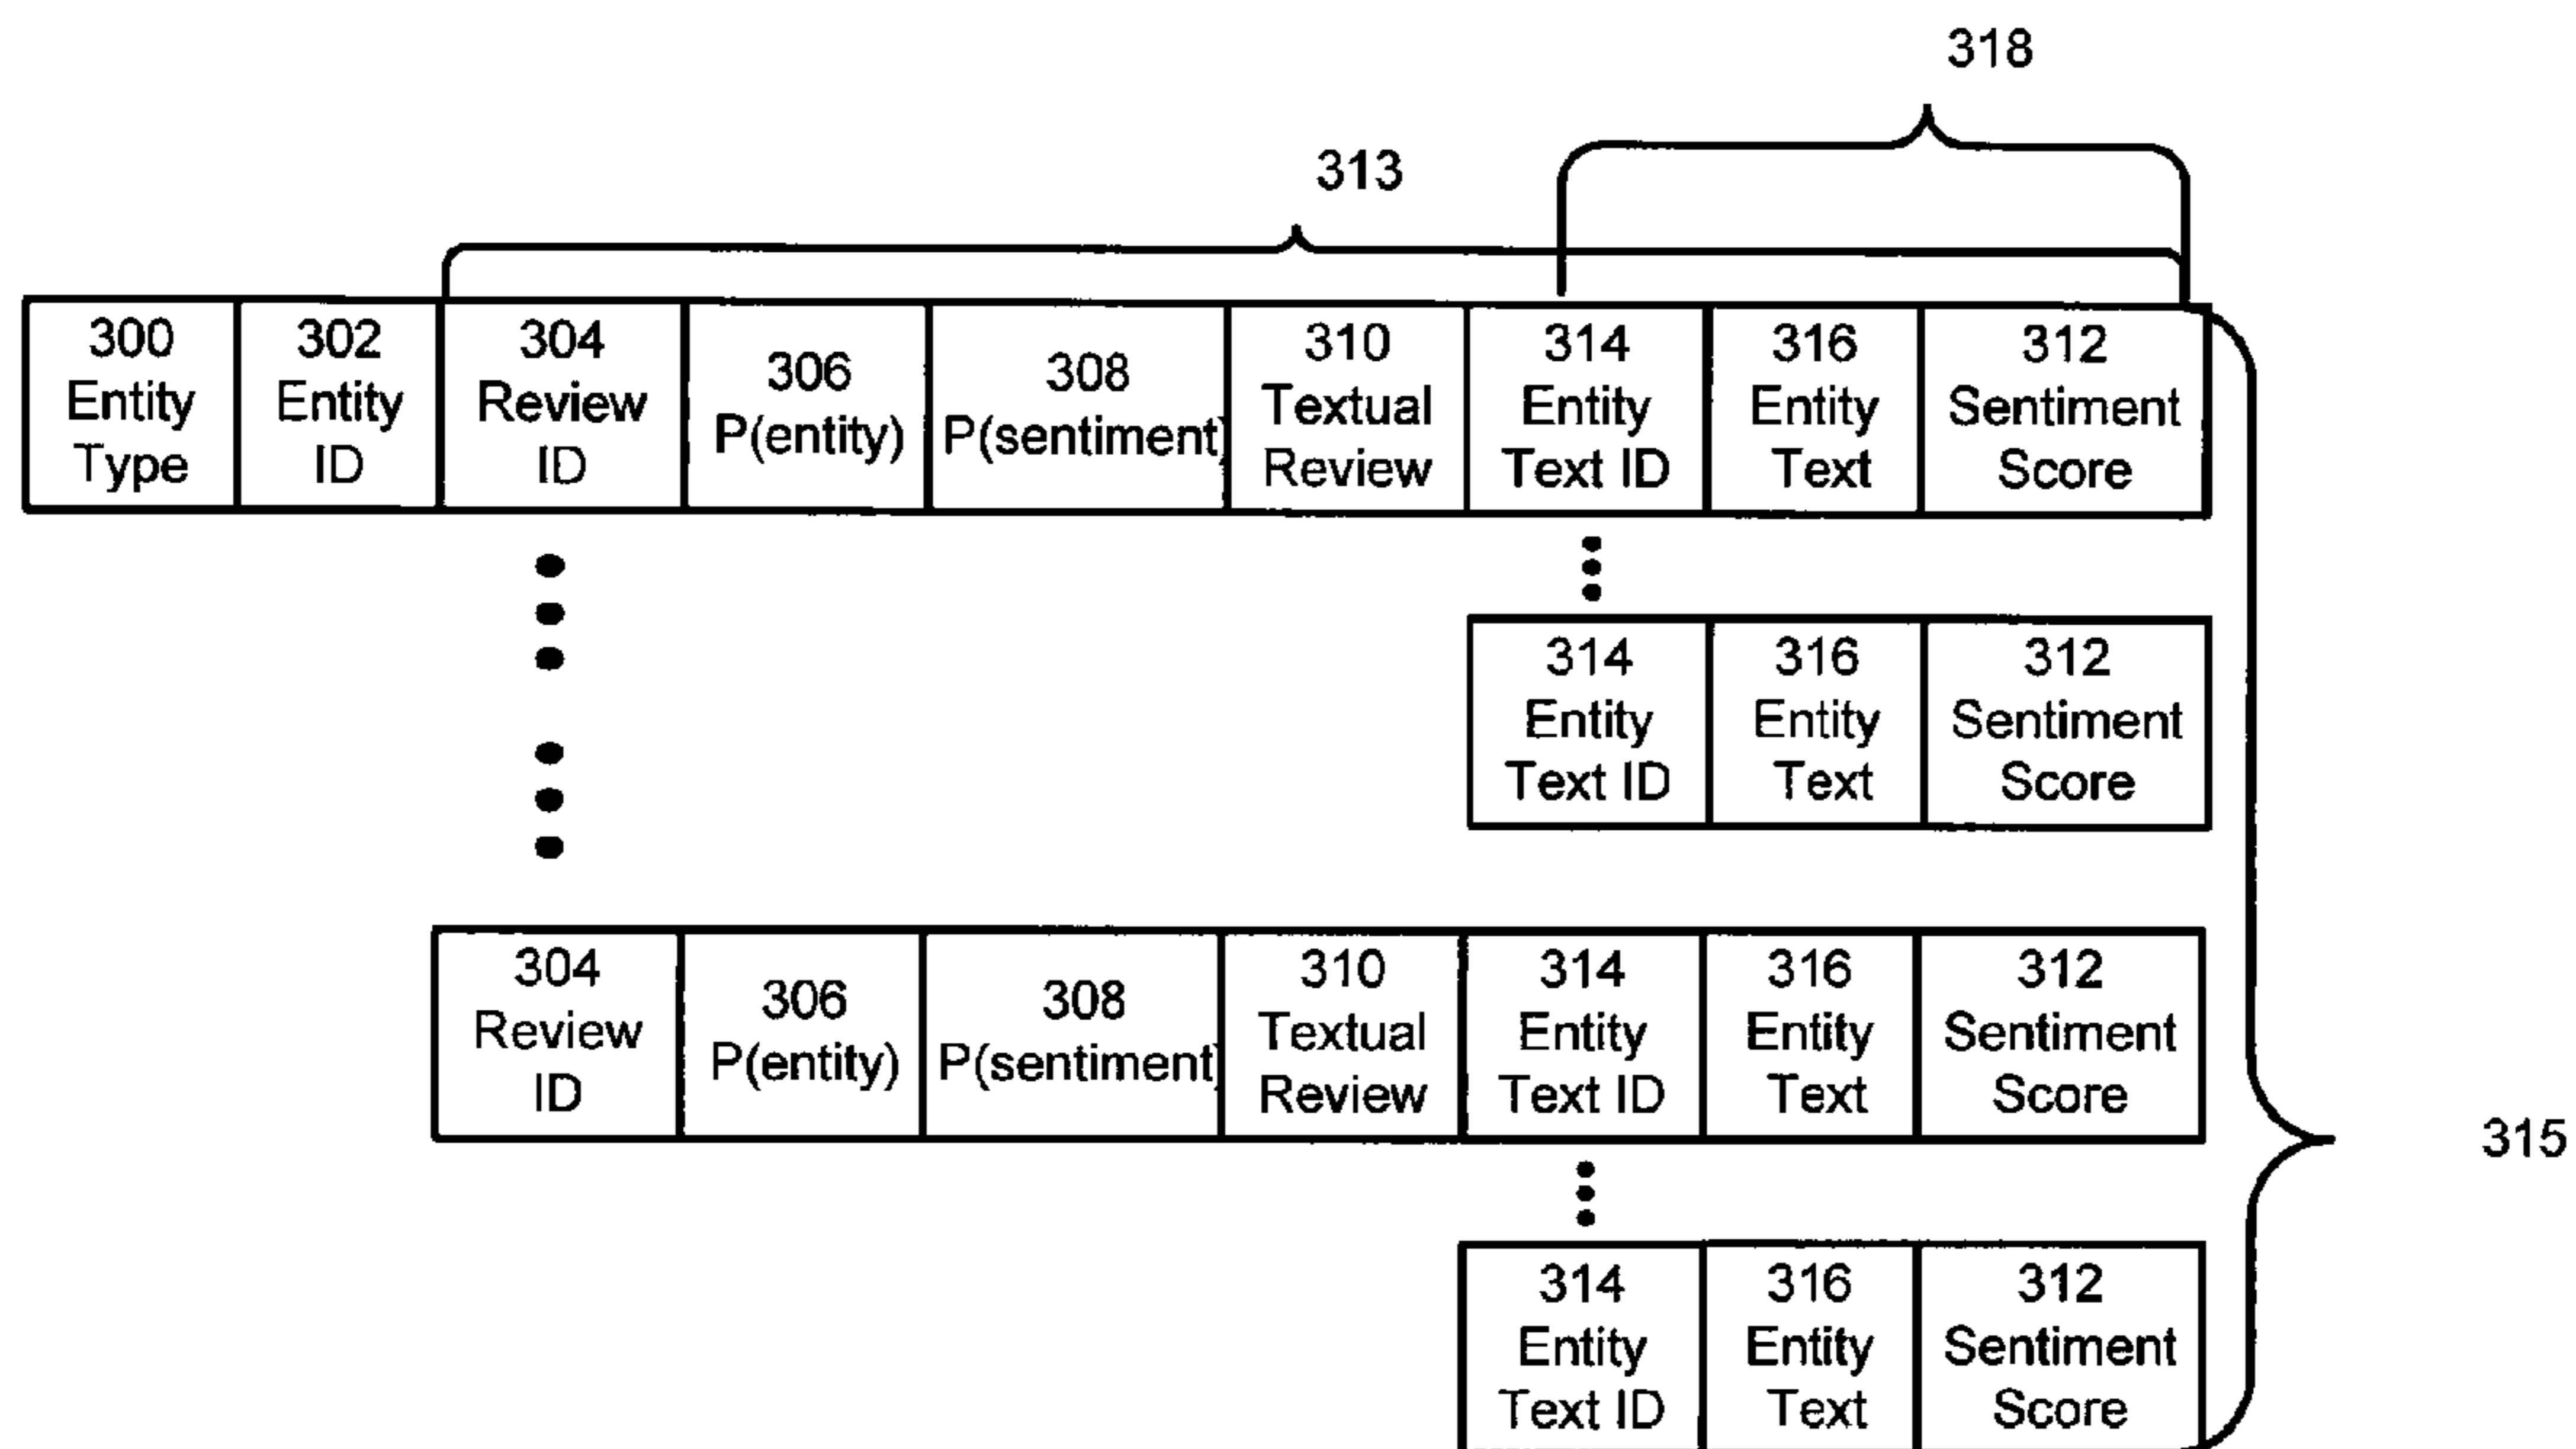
318

313

| 300 Entity Type | 302 Entity ID | 304 Review ID | 306 P(entity) | 308 P(sentiment) | 310 Textual Review | 314 Entity Text ID | 316 Entity Text | 312 Sentiment Score |
|---|---|---|---|---|---|---|---|---|

| 314 Entity Text ID | 316 Entity Text | 312 Sentiment Score |
|---|---|---|

| 304 Review ID | 306 P(entity) | 308 P(sentiment) | 310 Textual Review | 314 Entity Text ID | 316 Entity Text | 312 Sentiment Score |
|---|---|---|---|---|---|---|

315

| 314 Entity Text ID | 316 Entity Text | 312 Sentiment Score |
|---|---|---|